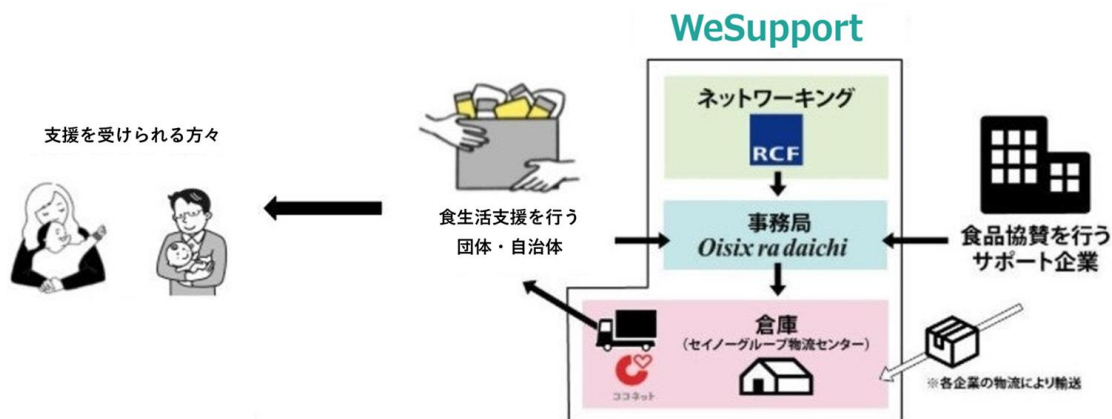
WeSupport

支援を受けられる方々

食生活支援を行う
団体・自治体

ネットワーキング
RCF

事務局
Oisix ra daichi

倉庫
（セイノーグループ物流センター）

ココネット

食品協賛を行う
サポート企業

※各企業の物流により輸送